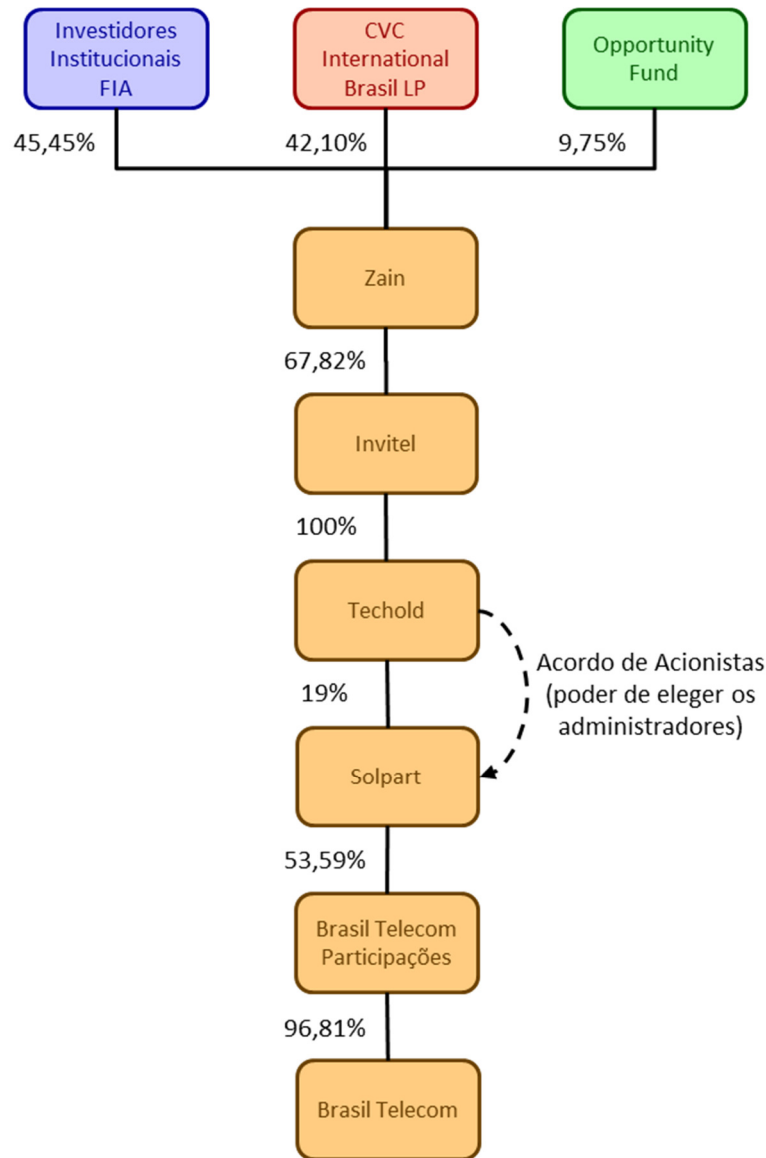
Investidores Institucionais FIA

CVC International Brasil LP

Opportunity Fund

45,45%

42,10%

9,75%

Zain

67,82%

Invitel

100%

Techold

Acordo de Acionistas (poder de eleger os administradores)

19%

Solpart

53,59%

Brasil Telecom Participações

96,81%

Brasil Telecom